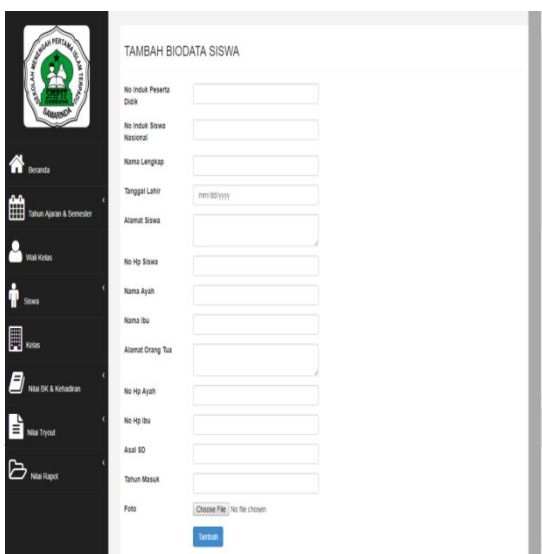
SEKOLAH MENENGAH PERTAMA ISLAM TERPADU
SAMARINDA

Beranda
Tahun Ajaran & Semester
Wali Kelas
Siswa
Kelas
Nilai BK & Kehadiran
Nilai Tryout
Nilai Rapot

TAMBAH BIODATA SISWA

No Induk Peserta Didik
No Induk Siswa Nasional
Nama Lengkap
Tanggal Lahir mm/dd/yyyy
Alamat Siswa
No Hp Siswa
Nama Ayah
Nama Ibu
Alamat Orang Tua
No Hp Ayah
No Hp Ibu
Asal SD
Tahun Masuk
Foto Choose File No file chosen
Tambah